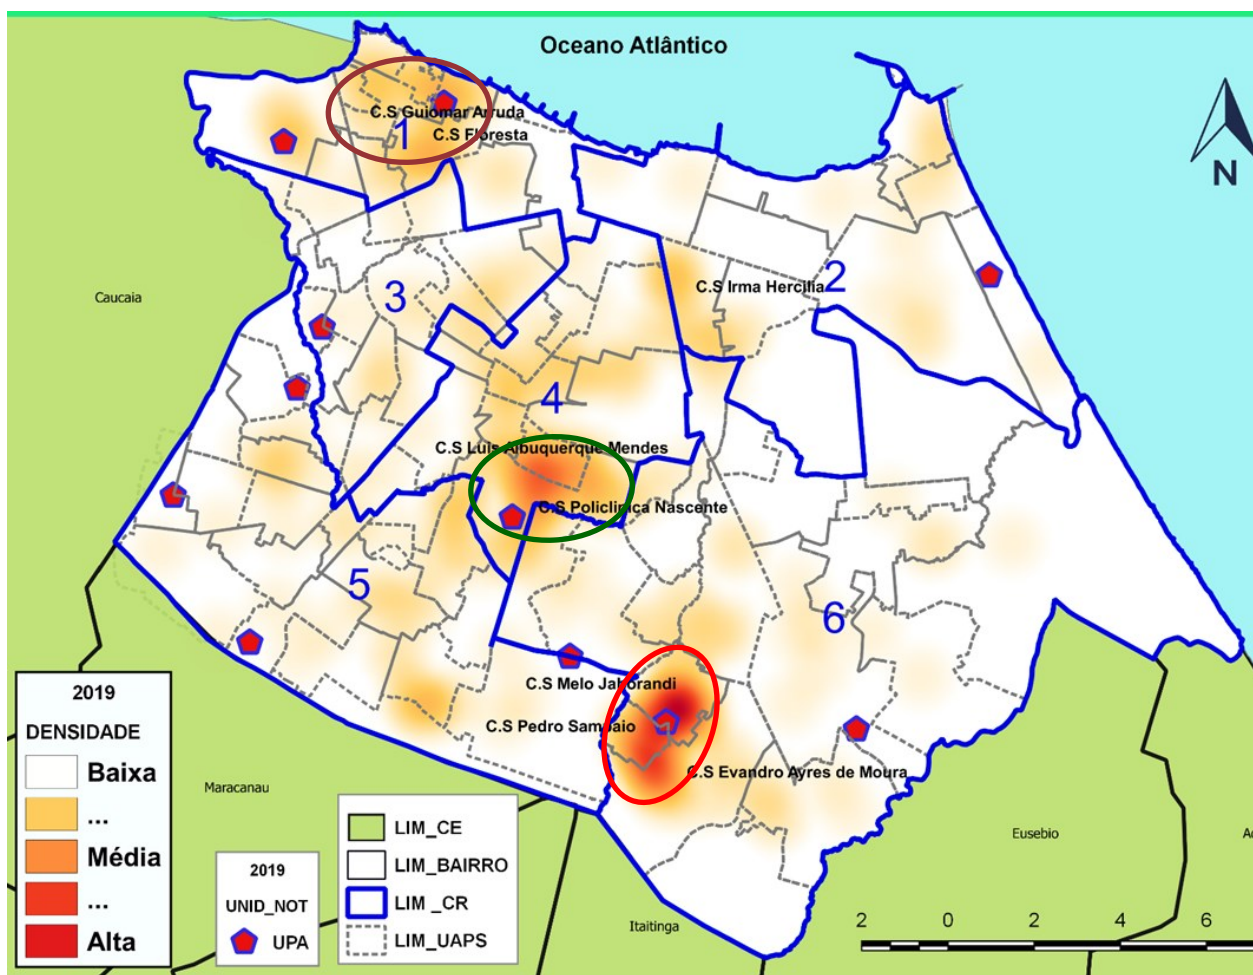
Oceano Atlântico

N

C.S Guiomar Arruda
1
C.S Floresta

Caucaia

3

C.S Irma Hercilia
2

4

C.S Luis Albuquerque Mendes

C.S Policlinica Nascente

5

6

C.S Melo Jaborandi

C.S Pedro Sampaio

C.S Evandro Ayres de Moura

Maracanau

Eusebio

Itaitinga

Aq

2019
DENSIDADE
Baixa
...
Média
...
Alta

2019
UNID_NOT
UPA

LIM_CE
LIM_BAIRRO
LIM _CR
LIM_UAPS

2 0 2 4 6